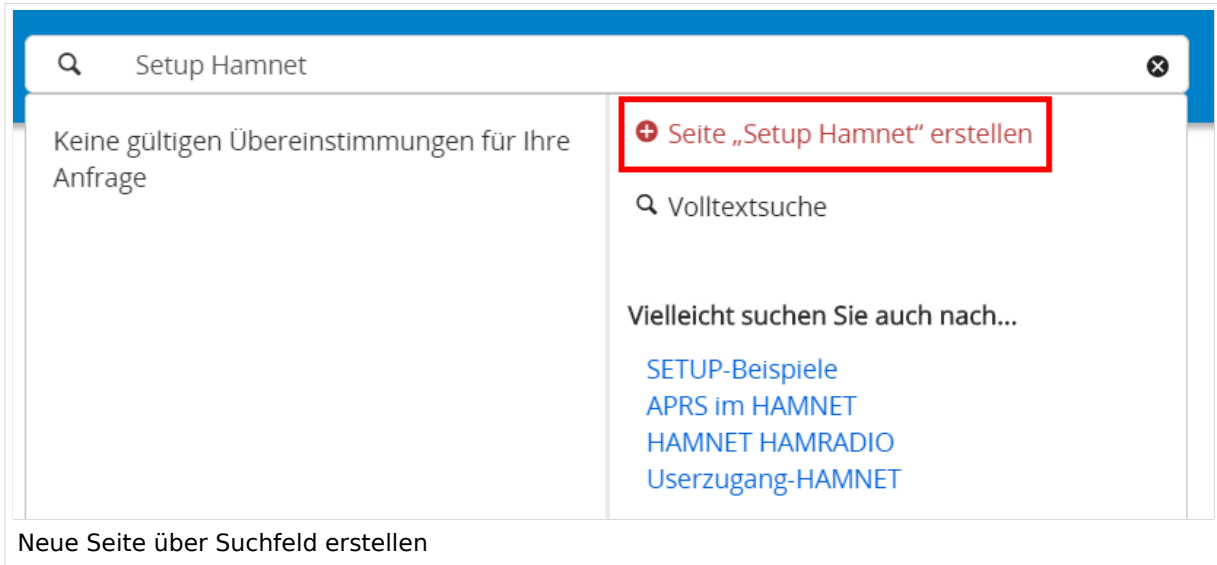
Setup Hamnet

Keine gültigen Übereinstimmungen für Ihre Anfrage

Seite „Setup Hamnet“ erstellen

Volltextsuche

Vielleicht suchen Sie auch nach...

SETUP-Beispiele
APRS im HAMNET
HAMNET HAMRADIO
Userzugang-HAMNET

Neue Seite über Suchfeld erstellen